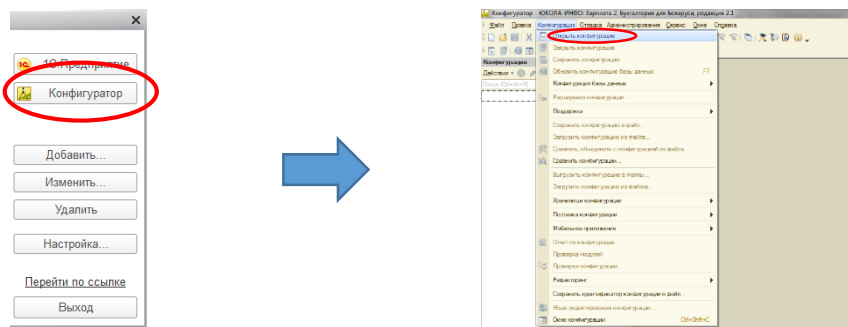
×

1С:Предприятие

Конфигуратор

Добавить...

Изменить...

Удалить

Настройка...

Перейти по ссылке

Выход

Конфигуратор - ЮКОЛА ИНФО: Зарплата 2: Бухгалтерия для Беларуси, редакция 2.1

Файл Правка Конфигурация Отладка Администрирование Сервис Окна Справка

Конфигурация

Действия

Открыть конфигурацию

Закрыть конфигурацию

Сохранить конфигурацию

Обновить конфигурацию базы данных F7

Конфигурация базы данных

Расширения конфигурации

Поддержка

Сохранить конфигурацию в файл...

Загрузить конфигурацию из файла...

Сравнить, объединить с конфигурацией из файла...

Сравнить конфигурации...

Выгрузить конфигурацию в файлы...

Загрузить конфигурацию из файлов...

Хранилище конфигурации

Поставка конфигурации

Мобильное приложение

Отчет по конфигурации...

Проверка модулей

Проверка конфигурации...

Рефакторинг

Сохранить идентификатор конфигурации в файл...

Язык редактирования конфигурации...

Окно конфигурации Ctrl+Shift+C